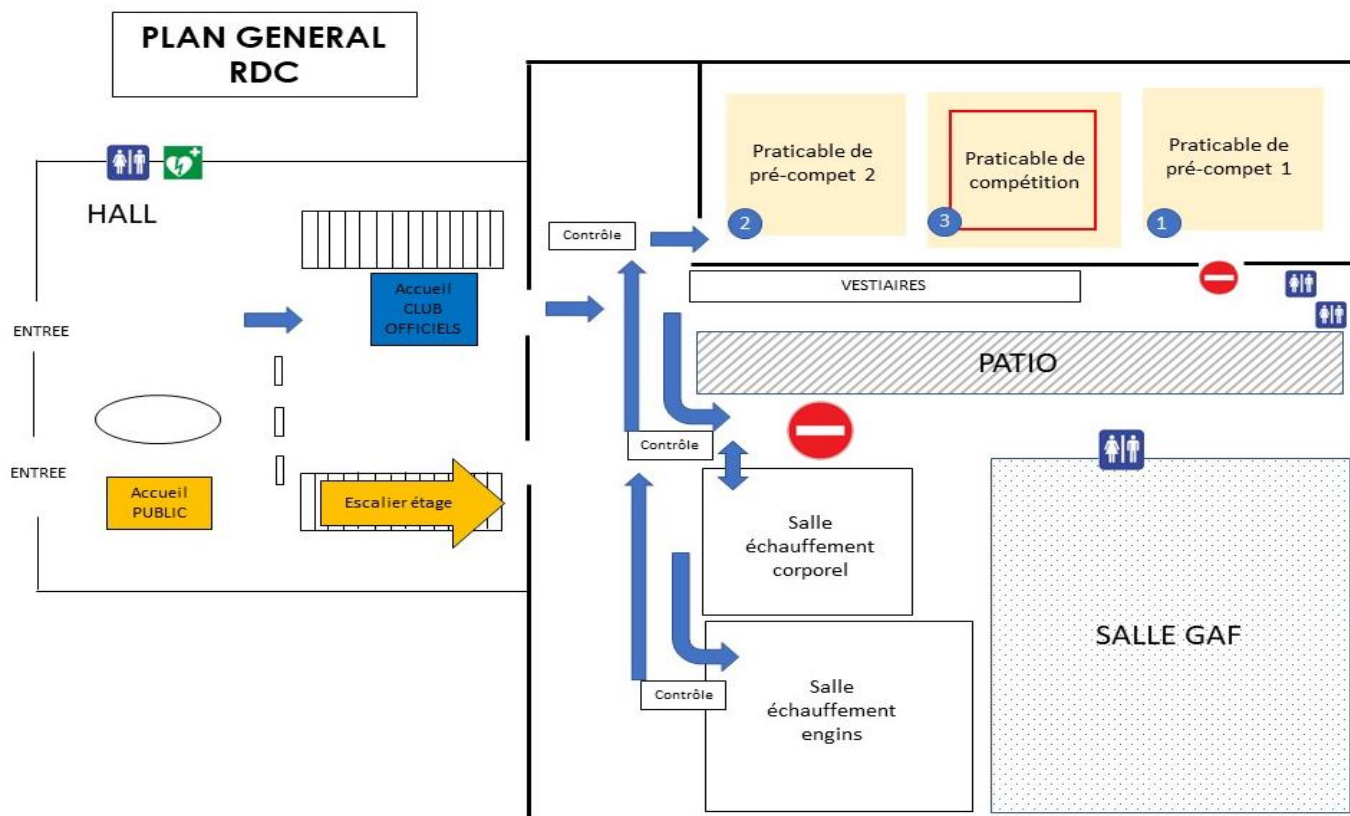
PLAN GENERAL
RDC

HALL

ENTREE

ENTREE

Accueil CLUB OFFICIELS

Accueil PUBLIC

Escalier étage

Contrôle

Praticable de pré-compet 2

Praticable de compétition

Praticable de pré-compet 1

2

3

1

VESTIAIRES

PATIO

Contrôle

Salle échauffement corporel

Contrôle

Salle échauffement engins

SALLE GAF